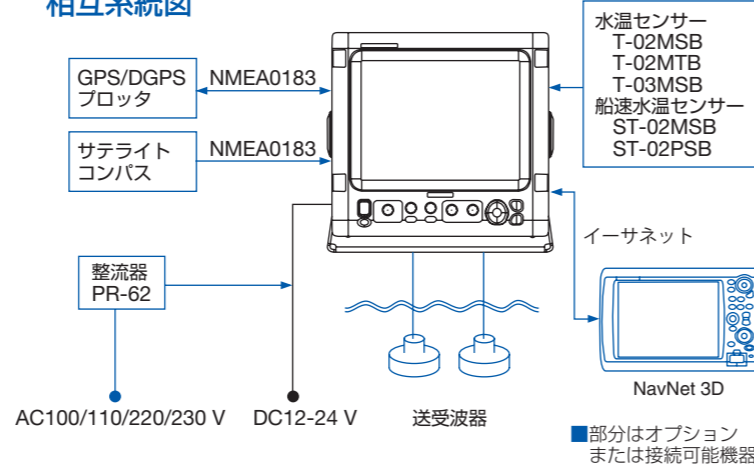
相互系統図

GPS/DGPS
プロッタ

NMEA0183

サテライト
コンパス

NMEA0183

水温センサー
T-02MSB
T-02MTB
T-03MSB
船速水温センサー
ST-02MSB
ST-02PSB

イーサネット

整流器
PR-62

NavNet 3D

AC100/110/220/230 V

DC12-24 V

送受波器

■部分はオプション
または接続可能機器